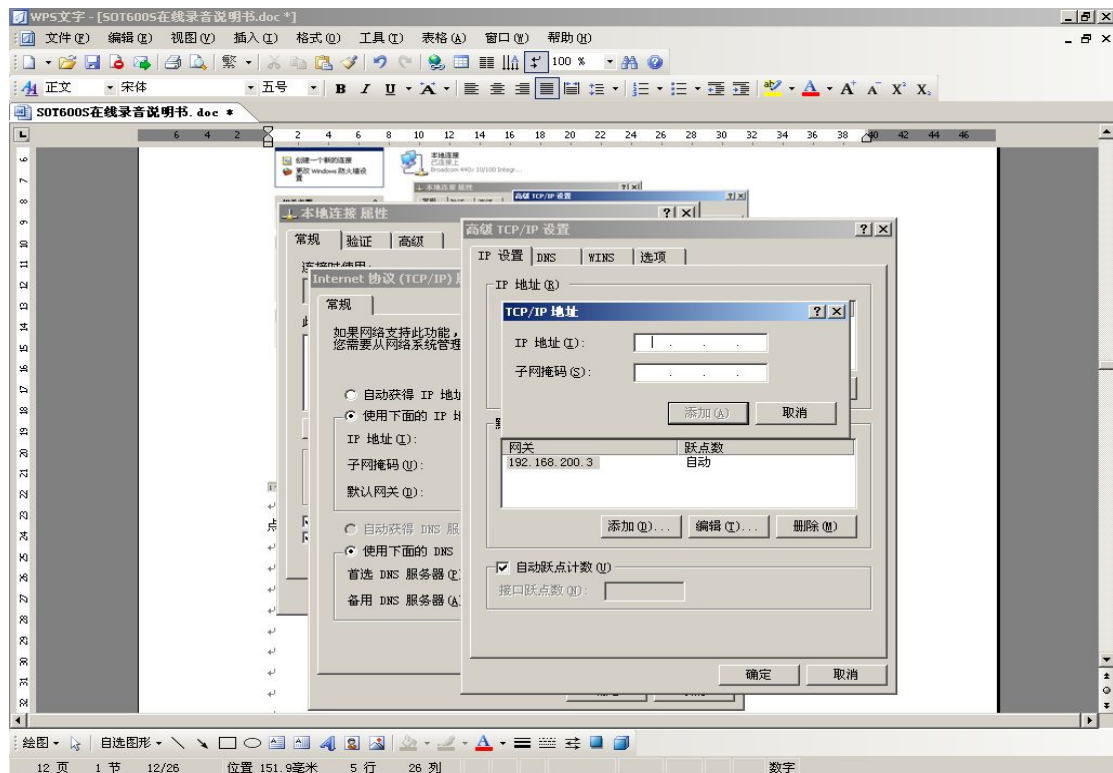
WPS文字 - [SOT600S在线录音说明书.doc *]
文件(F) 编辑(E) 视图(V) 插入(I) 格式(O) 工具(T) 表格(A) 窗口(W) 帮助(H)
100 %
正文 宋体 五号 B I U A
SOT600S在线录音说明书.doc *
6 4 2 2 4 6 8 10 12 14 16 18 20 22 24 26 28 30 32 34 36 38 40 42 44 46
创建一个新的连接
更改 Windows 防火墙设置
本地连接
已连接上
Broadcom 440x 10/100 Integr...
本地连接 属性
常规 验证 高级
连接时使用:
Internet 协议 (TCP/IP) 属性
常规
如果网络支持此功能，
您需要从网络系统管理
自动获得 IP 地址
使用下面的 IP 地址
IP 地址(I):
子网掩码(U):
默认网关(D):
自动获得 DNS 服
使用下面的 DNS
首选 DNS 服务器(P)
备用 DNS 服务器(A)
高级 TCP/IP 设置
IP 设置 DNS WINS 选项
IP 地址(R)
TCP/IP 地址
IP 地址(I):
子网掩码(S):
添加(A) 取消
网关 跃点数
192.168.200.3 自动
添加(D)... 编辑(T)... 删除(M)
自动跃点计数(U)
接口跃点数(N):
确定 取消
绘图 自选图形
12 页 1 节 12/26 位置 151.9毫米 5 行 26 列 数字